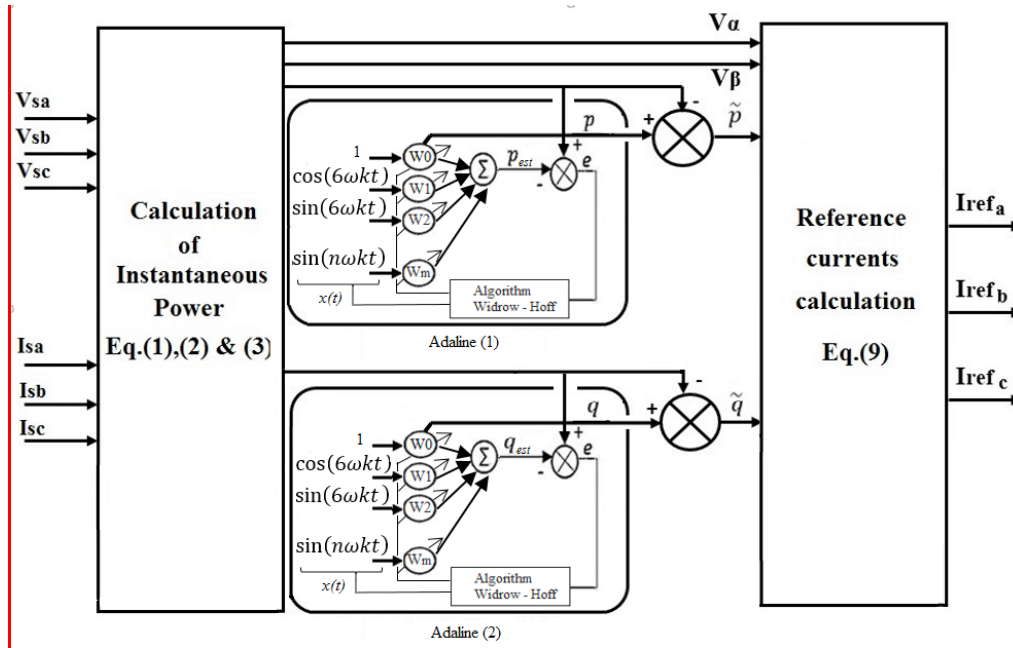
Vα

Vβ

Vsa
Vsb
Vsc

Calculation of Instantaneous Power Eq.(1),(2) & (3)

Isa
Isb
Isc

1
$\cos(6\omega kt)$
$\sin(6\omega kt)$
$\sin(n\omega kt)$
W0
W1
W2
Wm
$\Sigma$
$p_{est}$
$p$
+
-
$e$
x(t)
Algorithm Widrow - Hoff
Adaline (1)

+
-
$\tilde{p}$

1
$\cos(6\omega kt)$
$\sin(6\omega kt)$
$\sin(n\omega kt)$
W0
W1
W2
Wm
$\Sigma$
$q_{est}$
$q$
+
-
$e$
x(t)
Algorithm Widrow - Hoff
Adaline (2)

+
-
$\tilde{q}$

Reference currents calculation
Eq.(9)

$Iref_a$
$Iref_b$
$Iref_c$